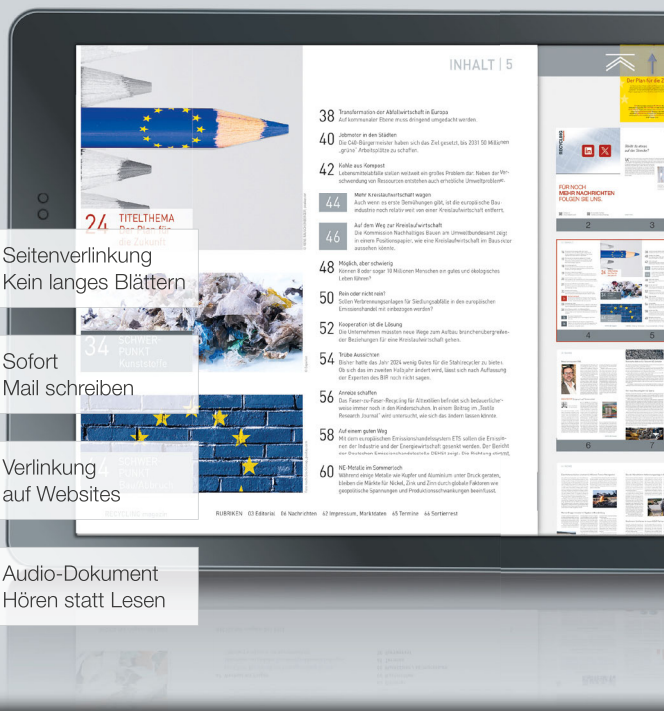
INHALT | 5

38 Transformation der Abfallwirtschaft in Europa
Auf kommunaler Ebene muss dringend umgedacht werden.

40 Jobmotor in den Städten
Die C40-Bürgermeister haben sich das Ziel gesetzt, bis 2031 50 Millionen „grüne" Arbeitsplätze zu schaffen.

42 Kohle aus Kompost
Lebensmittelabfälle stellen weltweit ein großes Problem dar. Neben der Verschwendung von Ressourcen entstehen auch ernsthafte Umweltprobleme.

44 Mehr Kreislaufwirtschaft wagen
Auch wenn es erste Bemühungen gibt, ist die europäische Bauindustrie noch relativ weit von einer Kreislaufwirtschaft entfernt.

46 Auf dem Weg zur Kreislaufwirtschaft
Die Kommission Nachhaltiges Bauen am Umweltbundesamt zeigt in einem Positionspapier, wie eine Kreislaufwirtschaft im Bau aussehen könnte.

48 Möglich, aber schwierig
Können 8 oder sogar 10 Milliarden Menschen ein gutes und ökologisches Leben führen?

50 Rein oder nicht rein?
Sollen Verbrennungsanlagen für Siedlungsabfälle in den europäischen Emissionshandel mit einbezogen werden?

52 Kooperation ist die Lösung
Die Unternehmen müssten neue Wege zum Aufbau branchenübergreifender Beziehungen für eine Kreislaufwirtschaft gehen.

54 Trübe Aussichten
Bisher hatte das Jahr 2024 wenig Gutes für die Stahlrecycler zu bieten. Ob sich das im zweiten Halbjahr ändert wird, lässt sich nach Auffassung der Experten des BIR noch nicht sagen.

56 Anreize schaffen
Das Faser-zu-Faser-Recycling für Alttextilien befindet sich bedauerlicherweise immer noch in den Kinderschuhen. In einem Beitrag im „Textile Research Journal" wird untersucht, wie sich das ändern lassen könnte.

58 Auf einem guten Weg
Mit dem europäischen Emissionshandelssystem ETS sollen die Emissionen der Industrie und der Energiewirtschaft gesenkt werden. Der Bericht der Deutschen Emissionshandelsstelle DEHSt zeigt: Die Richtung stimmt.

60 NE-Metalle im Sommerloch
Während einige Metalle wie Kupfer und Aluminium unter Druck gerieten, blieben die Märkte für Nickel, Zink und Zinn durch globale Faktoren wie geopolitische Spannungen und Produktionsschwankungen beeinflusst.

RUBRIKEN 03 Editorial 06 Nachrichten 42 Impressum, Marktdaten 65 Termine 66 Sortierrest

24 TITELTHEMA Der Plan für die Zukunft

34 SCHWERPUNKT Kunststoffe

SCHWERPUNKT

Seitenverlinkung
Kein langes Blättern

Sofort
Mail schreiben

Verlinkung
auf Websites

Audio-Dokument
Hören statt Lesen

Der Plan für die Z

FÜR NOCH MEHR NACHRICHTEN FOLGEN SIE UNS.

2 3
4 5
6 7